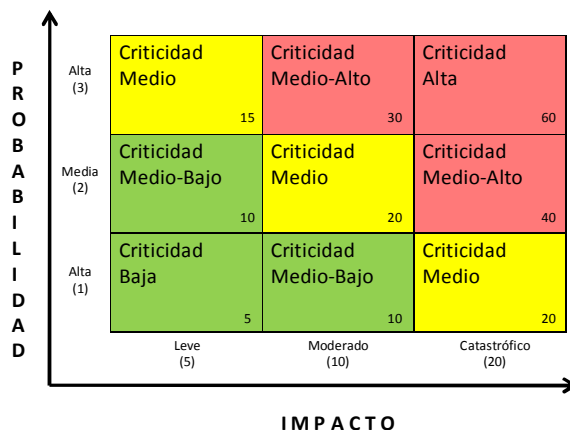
P
R
O
B
A
B
I
L
I
D
A
D

Alta
(3)

Media
(2)

Alta
(1)

| | | |
|---|---|---|
| Criticidad Medio 15 | Criticidad Medio-Alto 30 | Criticidad Alta 60 |
| Criticidad Medio-Bajo 10 | Criticidad Medio 20 | Criticidad Medio-Alto 40 |
| Criticidad Baja 5 | Criticidad Medio-Bajo 10 | Criticidad Medio 20 |

Leve
(5)

Moderado
(10)

Catastrófico
(20)

IMPACTO